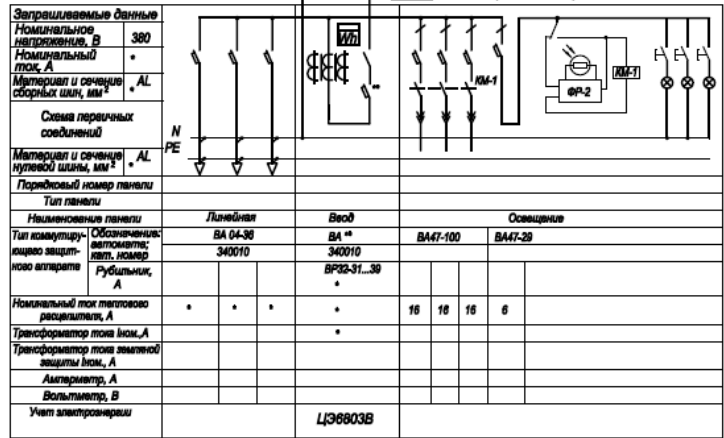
| Запрашиваемые данные | | | | | | | | | | | |
|---|---|---|---|---|---|---|---|---|---|---|---|
| Номинальное напряжение, В | 380 | | | | | | | | | | |
| Номинальный ток, А | * | | | | | | | | | | |
| Материал и сечение сборных шин, мм² | * AL | | | | | | | | | | |
| Схема первичных соединений | | | | | | | | | | | |
| Материал и сечение нулевой шины, мм² | * AL | | | | | | | | | | |
| Порядковый номер панели | | | | | | | | | | | |
| Тип панели | | | | | | | | | | | |
| Наименование панели | | Линейная | | | Ввод | Освещение | | | | | |
| Тип коммутирующего защитного аппарата | Обозначение: автомата; кат. номер | ВА 04-36 340010 | | | ВА ** 340010 | ВА47-100 | | | ВА47-29 | | |
| | Рубильник, А | | | | ВР32-31...39 * | | | | | | |
| Номинальный ток теплового расцепителя, А | | * | * | * | * | 16 | 16 | 16 | 6 | | |
| Трансформатор тока Iном.,А | | | | | * | | | | | | |
| Трансформатор тока земляной защиты Iном., А | | | | | | | | | | | |
| Амперметр, А | | | | | | | | | | | |
| Вольтметр, В | | | | | | | | | | | |
| Учет электроэнергии | | | | | ЦЭ6803В | | | | | | |

N
PE
Wh
**
КМ-1
ФР-2
КМ-1